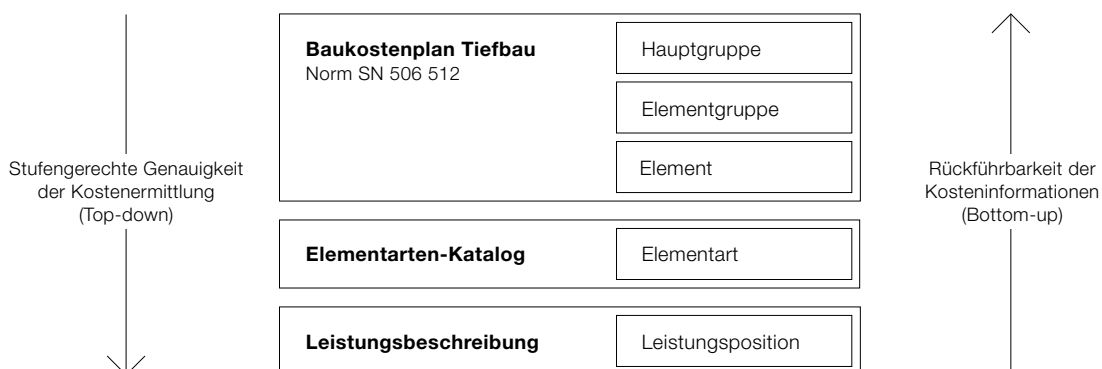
Stufengerechte Genauigkeit der Kostenermittlung (Top-down)

Baukostenplan Tiefbau
Norm SN 506 512

Hauptgruppe

Elementgruppe

Element

Elementarten-Katalog

Elementart

Leistungsbeschreibung

Leistungsposition

Rückführbarkeit der Kosteninformationen (Bottom-up)